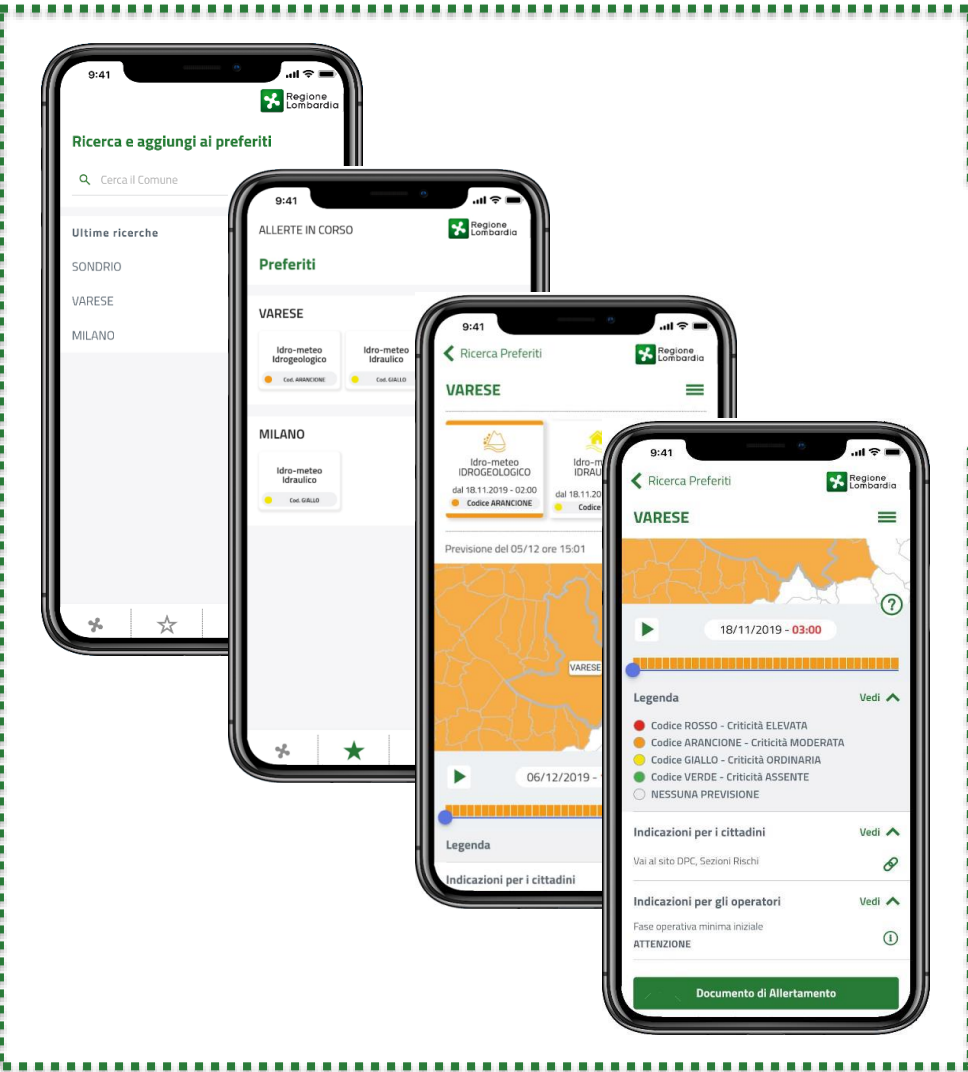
9:41

Regione Lombardia

Ricerca e aggiungi ai preferiti

Cerca il Comune

Ultime ricerche

SONDRIO

VARESE

MILANO

9:41

ALLERTE IN CORSO

Regione Lombardia

Preferiti

VARESE

Idro-meteo Idrogeologico

Cod. ARANCIONE

Idro-meteo Idraulico

Cod. GIALLO

MILANO

Idro-meteo Idraulico

Cod. GIALLO

9:41

Ricerca Preferiti

Regione Lombardia

VARESE

Idro-meteo IDROGEOLOGICO

dal 18.11.2019 - 02:00

Codice ARANCIONE

Idro-me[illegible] IDRAU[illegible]

dal 18.11.20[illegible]

Codice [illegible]

Previsione del 05/12 ore 15:01

VARESE

06/12/2019 - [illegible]

Legenda

Indicazioni per i cittadini

9:41

Ricerca Preferiti

Regione Lombardia

VARESE

18/11/2019 - 03:00

Legenda

Vedi

Codice ROSSO - Criticità ELEVATA

Codice ARANCIONE - Criticità MODERATA

Codice GIALLO - Criticità ORDINARIA

Codice VERDE - Criticità ASSENTE

NESSUNA PREVISIONE

Indicazioni per i cittadini

Vedi

Vai al sito DPC, Sezioni Rischi

Indicazioni per gli operatori

Vedi

Fase operativa minima iniziale

ATTENZIONE

Documento di Allertamento